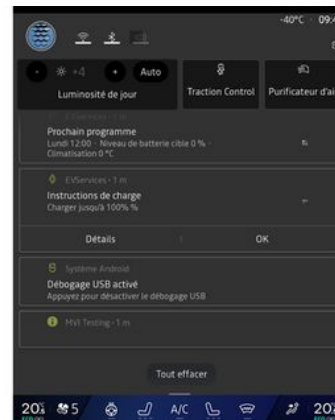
-40°C 09:

+4 Auto

Luminosité de jour

Traction Control

Purificateur d'ai

Prochain programme

Lundi 12:00 · Niveau de batterie cible 0 %

Climatisation 0 °C

EVServices · 1 m

Instructions de charge

Charger jusqu'à 100% %

Détails

OK

Système Android

Débogage USB activé

Appuyez pour désactiver le débogage USB

HVI Testing · 1 m

Tout effacer

20.5 5 A/C 20